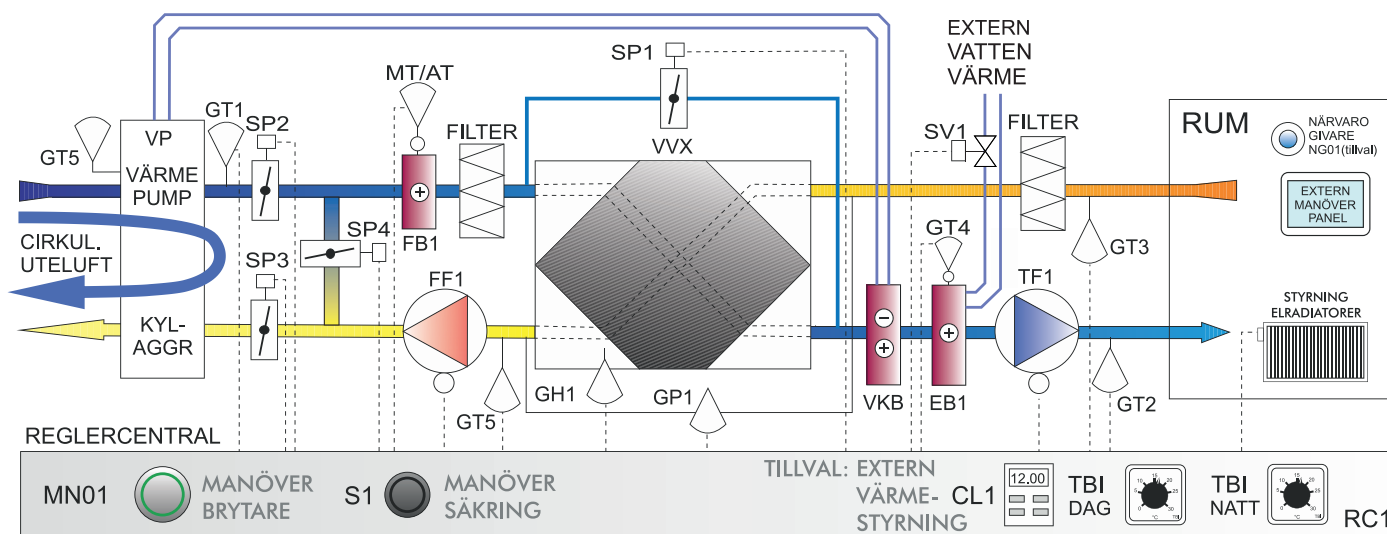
EXTERN VATTEN VÄRME

SP1

GT5

VP VÄRME PUMP

GT1

SP2

MT/AT

FILTER

VVX

SV1

FILTER

RUM

NÄRVARO GIVARE NG01(tillval)

EXTERN MANÖVER PANEL

CIRKUL. UTELUFT

SP4

FB1

GT4

GT3

SP3

FF1

TF1

KYL- AGGR

STYRNING ELRADIATORER

GH1

GP1

GT5

VKB

EB1

GT2

REGLERCENTRAL

MN01

MANÖVER BRYTARE

S1

MANÖVER SÄKRING

TILLVAL: EXTERN VÄRME- STYRNING

CL1

12.00

TBI DAG

TBI NATT

RC1